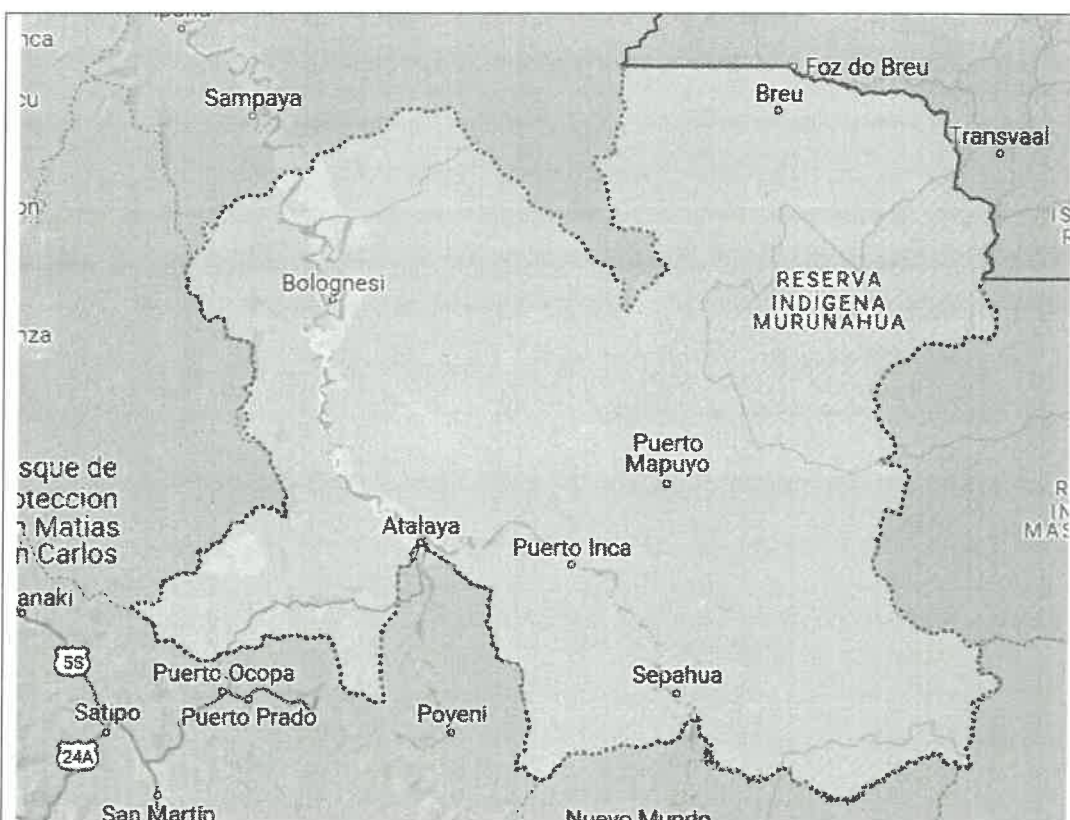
nca

cu

Sampaya

Foz do Breu

Breu

Transvaal

on

IS
R

Bolognesi

RESERVA
INDIGENA
MURUNAHUA

nza

Puerto
Mapuyo

sque de
oteccion
n Matias
n Carlos

R
IN
MAS

Atalaya

Puerto Inca

anaki

5S

Puerto Ocopa

Sepahua

Satipo

Puerto Prado

Poyeni

24A

San Martin

Nuevo Mundo